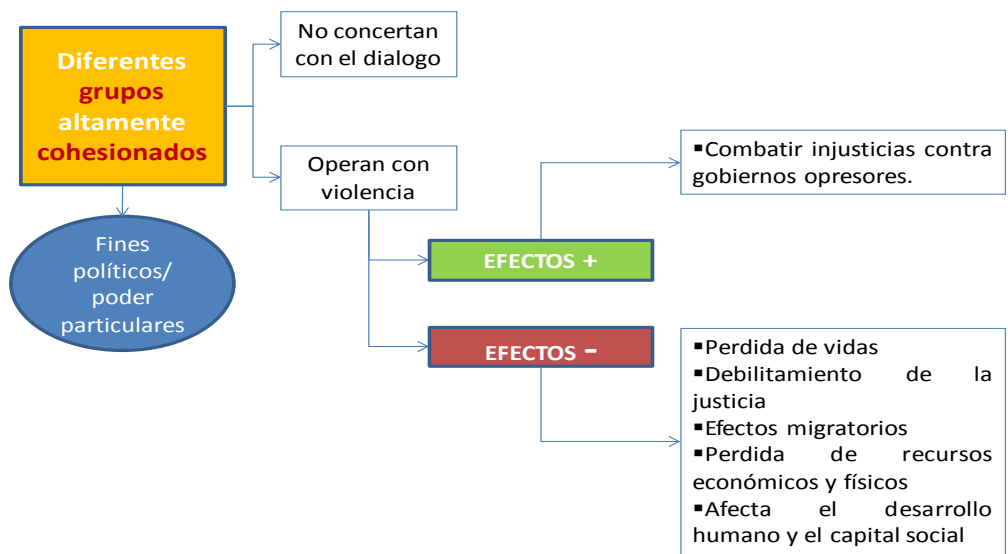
Diferentes grupos altamente cohesionados

Fines políticos/ poder particulares

No concertan con el dialogo

Operan con violencia

EFECTOS +

▪Combatir injusticias contra gobiernos opresores.

EFECTOS -

▪Perdida de vidas
▪Debilitamiento de la justicia
▪Efectos migratorios
▪Perdida de recursos económicos y físicos
▪Afecta el desarrollo humano y el capital social